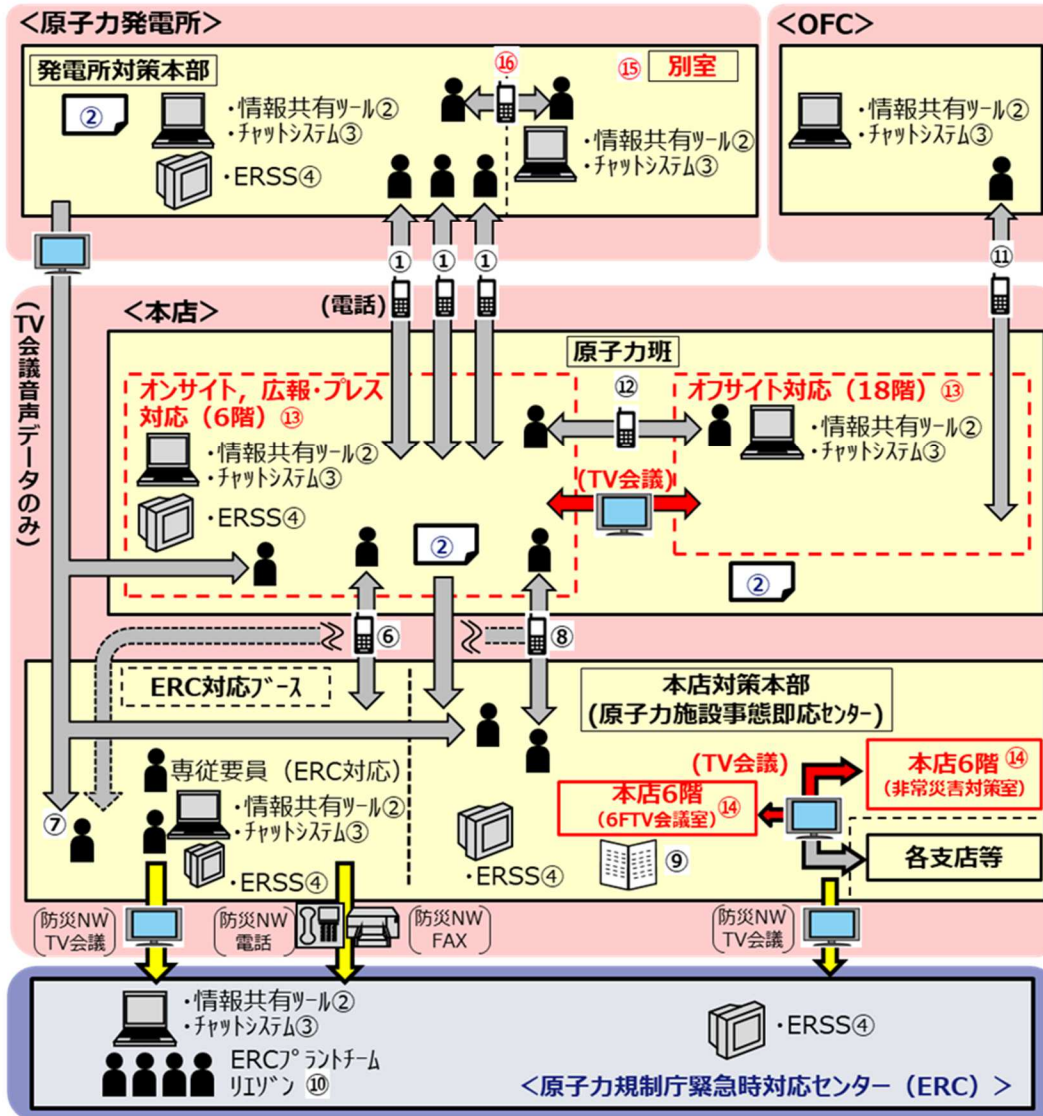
<原子力発電所>

発電所対策本部

②

・情報共有ﾂｰﾙ②
・ﾁｬｯﾄｼｽﾃﾑ③

・ERSS④

⑯

⑮ 別室

・情報共有ﾂｰﾙ②
・ﾁｬｯﾄｼｽﾃﾑ③

<OFC>

・情報共有ﾂｰﾙ②
・ﾁｬｯﾄｼｽﾃﾑ③

①
①
①

⑪

(TV会議音声データのみ)

<本店>

(電話)

原子力班

オンサイト，広報・プレス対応（6階） ⑬

⑫

オフサイト対応（18階） ⑬

・情報共有ﾂｰﾙ②
・ﾁｬｯﾄｼｽﾃﾑ③

・情報共有ﾂｰﾙ②
・ﾁｬｯﾄｼｽﾃﾑ③

（TV会議）

・ERSS④

②

②

⑥

⑧

ERC対応ﾌﾞｰｽ

本店対策本部
（原子力施設事態即応ｾﾝﾀｰ）

専従要員（ERC対応）

・情報共有ﾂｰﾙ②
・ﾁｬｯﾄｼｽﾃﾑ③

⑦

・ERSS④

・ERSS④

（TV会議）

本店6階 ⑭
（6FTV会議室）

本店6階 ⑭
（非常災害対策室）

⑨

各支店等

防災NW
TV会議

防災NW
電話

防災NW
FAX

防災NW
TV会議

・情報共有ﾂｰﾙ②
・ﾁｬｯﾄｼｽﾃﾑ③

ERCﾌﾟﾗﾝﾄﾁｰﾑ
ﾘｴｿﾞﾝ ⑩

・ERSS④

<原子力規制庁緊急時対応センター（ERC）>